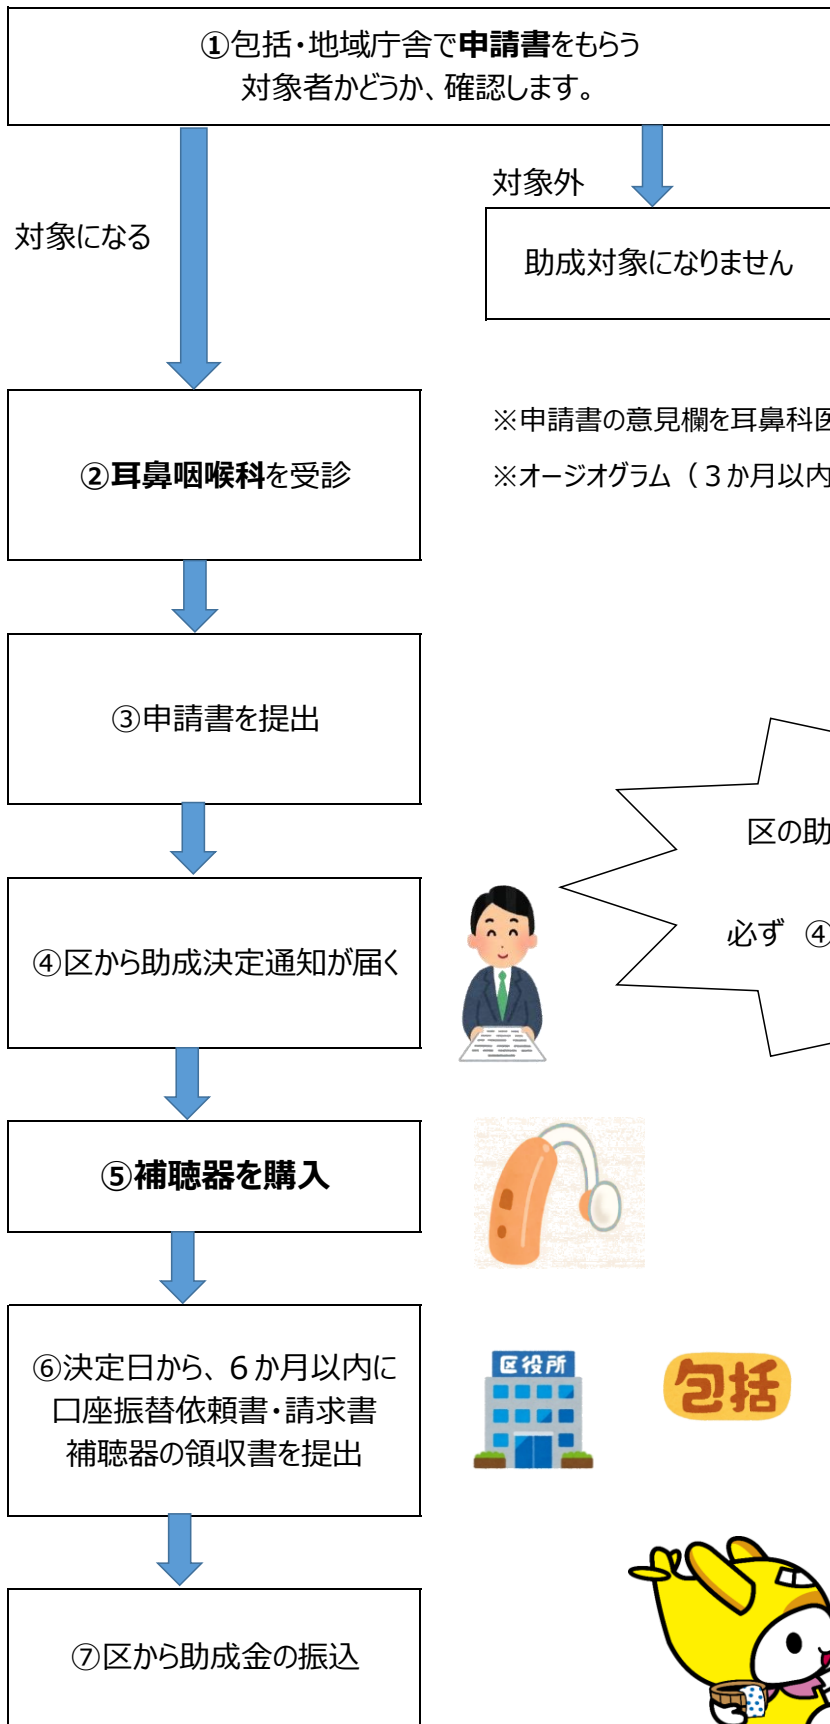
①包括・地域庁舎で申請書をもらう
対象者かどうか、確認します。

対象になる

対象外

助成対象になりません

②耳鼻咽喉科を受診

※申請書の意見欄を耳鼻科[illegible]

※オージオグラム（３か月以内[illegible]

③申請書を提出

区の助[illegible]

必ず ④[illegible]

④区から助成決定通知が届く

⑤補聴器を購入

⑥決定日から、６か月以内に
口座振替依頼書・請求書
補聴器の領収書を提出

区役所

包括

⑦区から助成金の振込